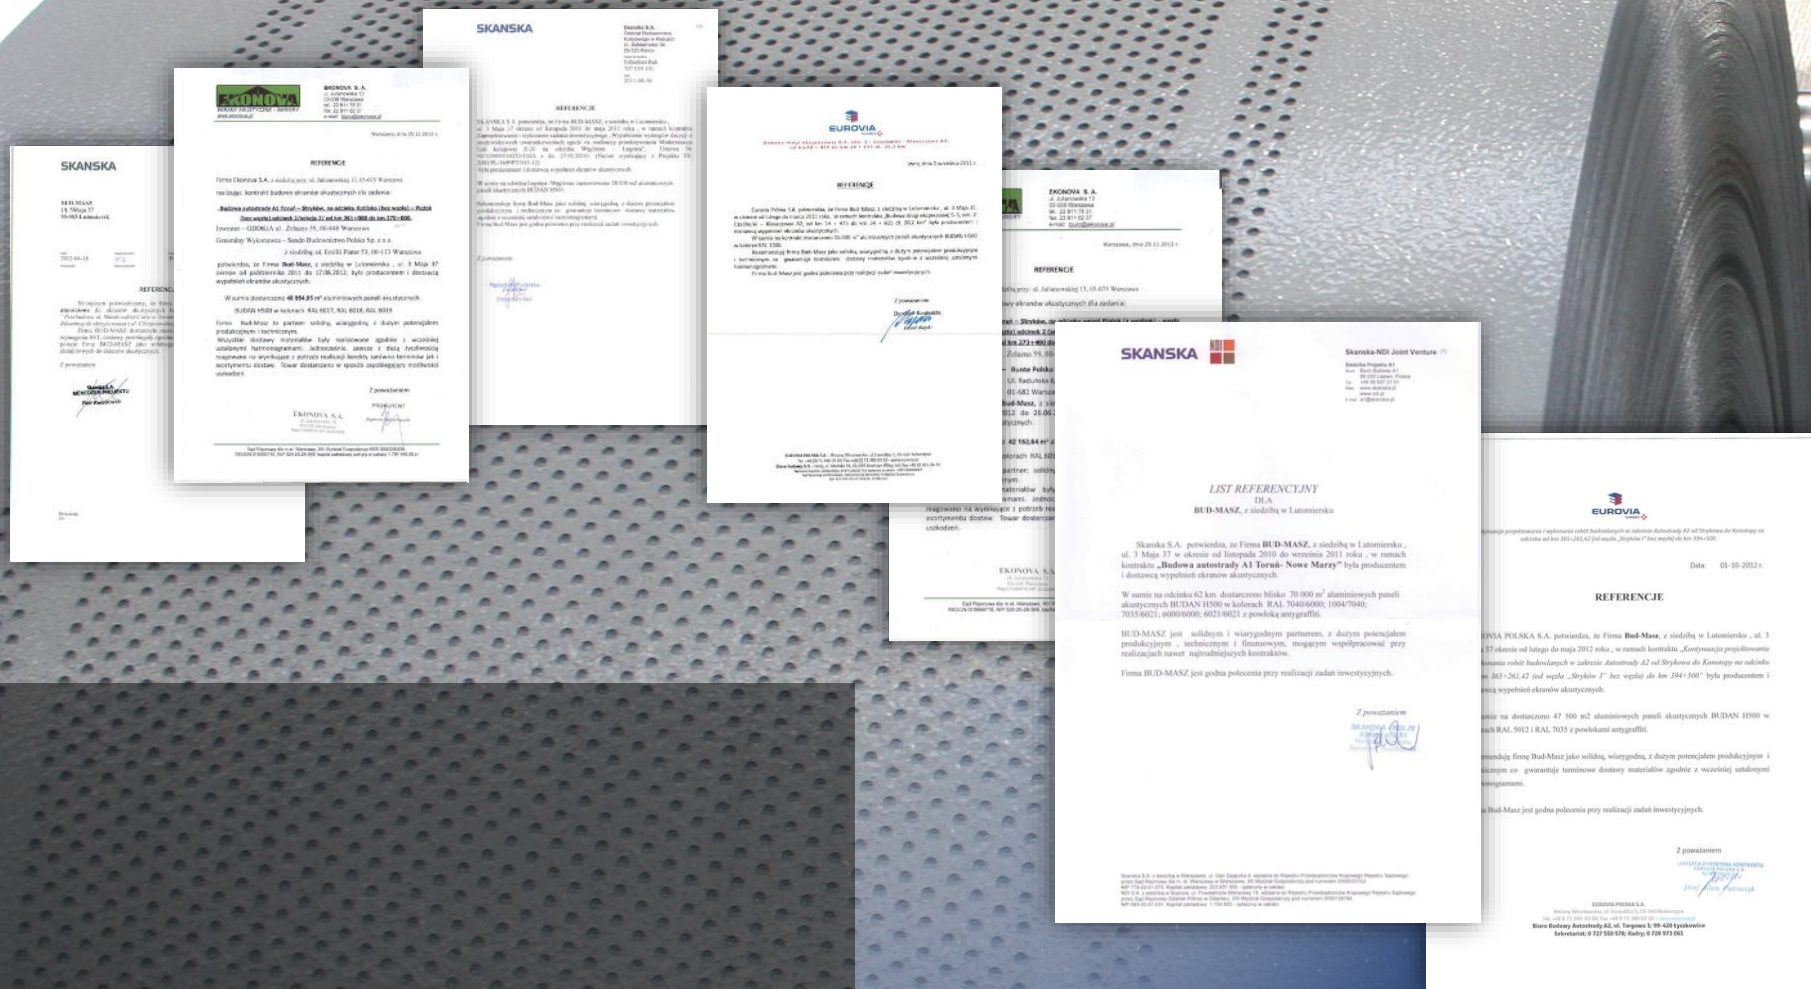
SKANSKA

REFERENCJE

EKONOVA

EKONOVA S.A.

Warszawa, dnia 25.11.2013 r.

REFERENCJE

Firma Ekonova S.A. z siedzibą przy: ul. Julianowskiej 13, 03-075 Warszawa

realizując kontrakt budowy ekranów akustycznych dla zadania:

Inwestor – GDDKiA ul. Żelazna 59, 00-848 Warszawa

Generalny Wykonawca – Strabag

potwierdza, że Firma Bud-Masz, z siedzibą w Lutomiersku, ul. 3 Maja 37 była producentem i dostawcą wypełnień ekranów akustycznych.

W sumie dostarczono 40 854,85 m² aluminiowych paneli akustycznych.

BUDAN H500 w kolorach RAL 6017, RAL 6018, RAL 6019

Z poważaniem

SKANSKA

REFERENCJE

EUROVIA

REFERENCJE

Z poważaniem

EKONOVA S.A.

Warszawa, dnia 25.11.2013 r.

REFERENCJE

SKANSKA

Skanska-NDI Joint Venture

LIST REFERENCYJNY
DLA
BUD-MASZ, z siedzibą w Lutomiersku

Skanska S.A. potwierdza, że Firma BUD-MASZ, z siedzibą w Lutomiersku, ul. 3 Maja 37 w okresie od listopada 2010 do września 2011 roku, w ramach kontraktu „Budowa autostrady A1 Toruń- Nowe Marzy" była producentem i dostawcą wypełnień ekranów akustycznych.

W sumie na odcinku 62 km dostarczono blisko 70 000 m² aluminiowych paneli akustycznych BUDAN H500 w kolorach RAL 7040/6000; 1004/7040; 7035/6021; 6000/6000; 6021/6021 z powłoką antygraffiti.

BUD-MASZ jest solidnym i wiarygodnym partnerem, z dużym potencjałem produkcyjnym, technicznym i finansowym, mogącym współpracować przy realizacjach nawet najtrudniejszych kontraktów.

Firma BUD-MASZ jest godna polecenia przy realizacji zadań inwestycyjnych.

Z poważaniem

EUROVIA

Data: 01-10-2012 r.

REFERENCJE

Z poważaniem

EUROVIA POLSKA S.A.
Biuro Budowy Autostrady A2, ul. Targowa 3; 99-420 Łyszkowice
Sekretariat; 0 727 550 578; Kadry; 0 728 973 061